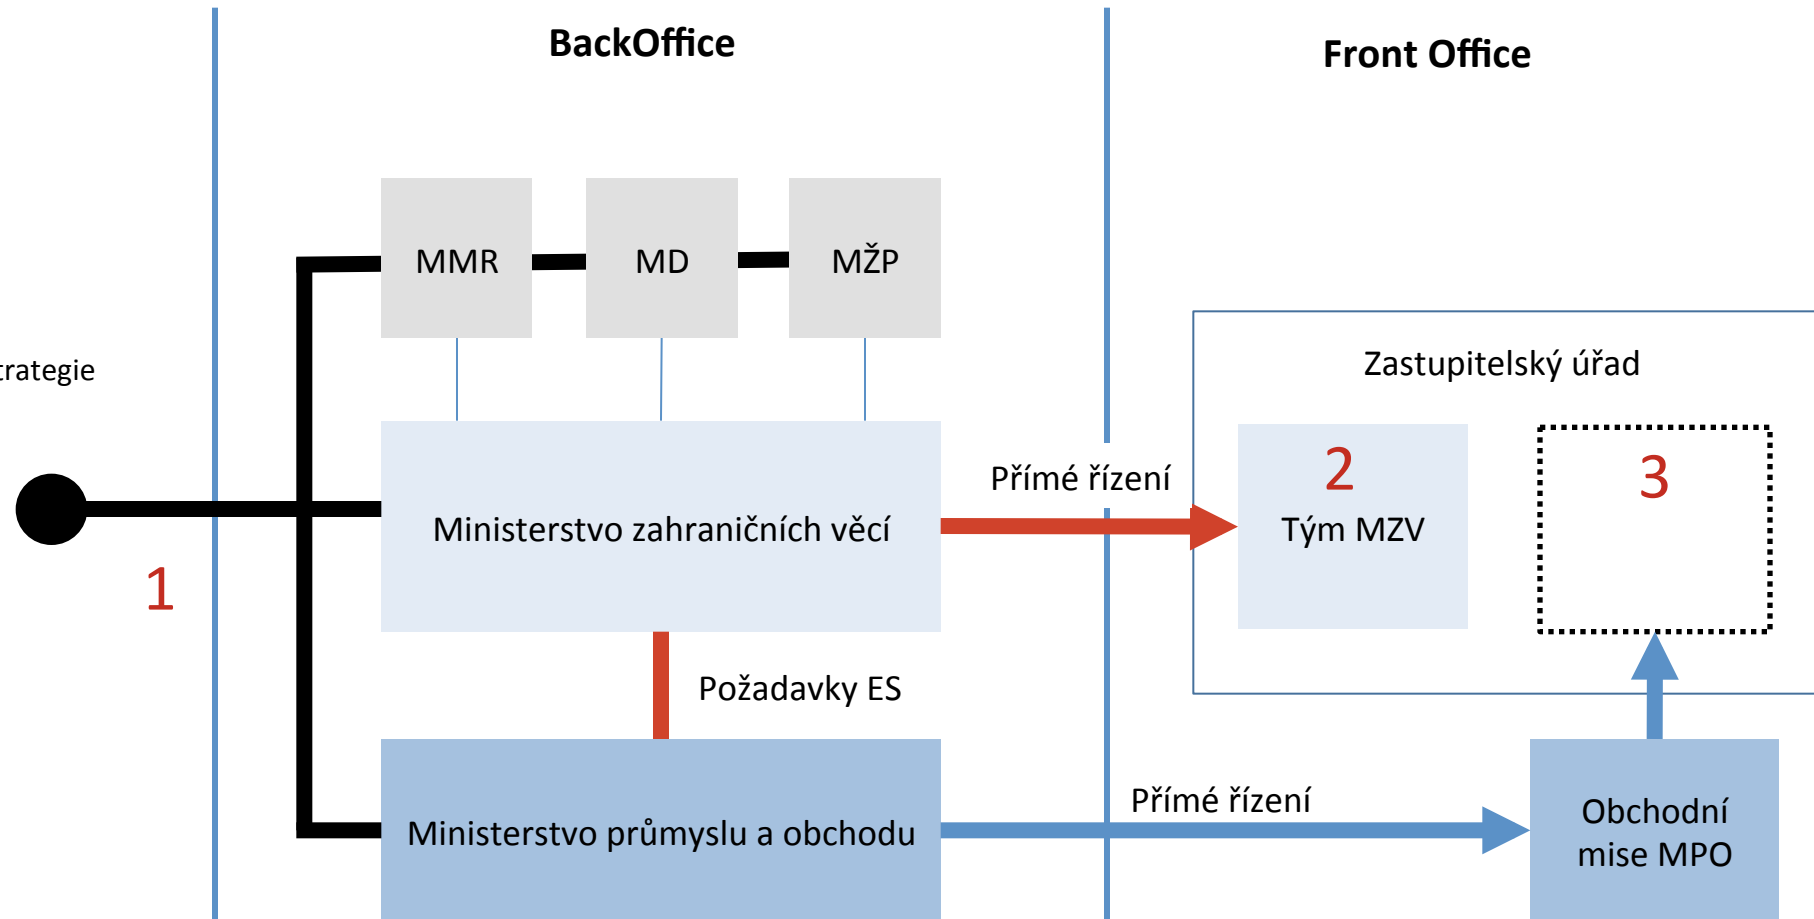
BackOffice

Front Office

rategie

MMR

MD

MŽP

Zastupitelský úřad

Ministerstvo zahraničních věcí

Přímé řízení

2

Tým MZV

3

1

Požadavky ES

Ministerstvo průmyslu a obchodu

Přímé řízení

Obchodní mise MPO